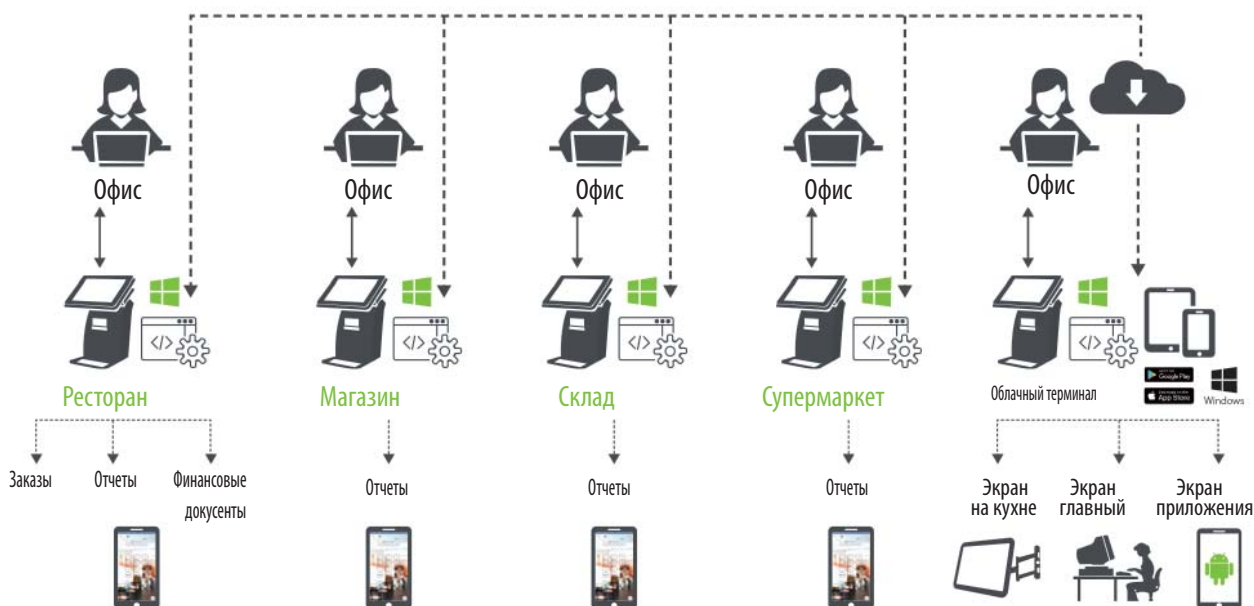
Офис

Офис

Офис

Офис

Офис

</>

</>

</>

</>

</>

Ресторан

Магазин

Склад

Супермаркет

Облачный терминал

Google Play

App Store

Windows

Заказы

Отчеты

Финансовые докусенты

Отчеты

Отчеты

Отчеты

Экран на кухне

Экран главный

Экран приложения